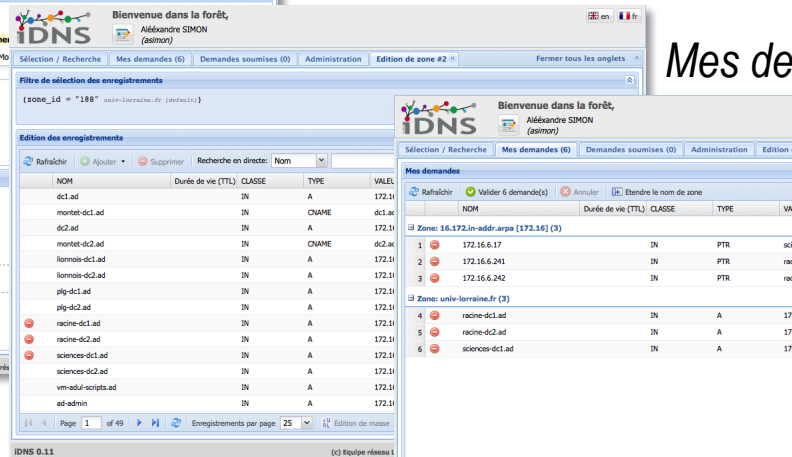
Mes de

iDNS
Bienvenue dans la forêt,
Aléëxandre SIMON
(asimon)
en fr

Sélection / Recherche | Mes demandes (6) | Demandes soumises (0) | Administration | Edition de zone #2 | Fermer tous les onglets

Filtre de sélection des enregistrements
(zone_id = "188" univ-lorraine.fr (default))

Edition des enregistrements
Rafraîchir | Ajouter | Supprimer | Recherche en directe: Nom

| | NOM | Durée de vie (TTL) | CLASSE | TYPE | VALE |
|---|---|---|---|---|---|
| | dc1.ad | | IN | A | 172.1 |
| | montet-dc1.ad | | IN | CNAME | dc1.a |
| | dc2.ad | | IN | A | 172.1 |
| | montet-dc2.ad | | IN | CNAME | dc2.a |
| | lionnois-dc1.ad | | IN | A | 172.1 |
| | lionnois-dc2.ad | | IN | A | 172.1 |
| | plg-dc1.ad | | IN | A | 172.1 |
| | plg-dc2.ad | | IN | A | 172.1 |
| | racine-dc1.ad | | IN | A | 172.1 |
| | racine-dc2.ad | | IN | A | 172.1 |
| | sciences-dc1.ad | | IN | A | 172.1 |
| | sciences-dc2.ad | | IN | A | 172.1 |
| | vm-adul-scripts.ad | | IN | A | 172.1 |
| | ad-admin | | IN | A | 172.1 |

Page 1 of 49 | Enregistrements par page 25 | Edition de masse

iDNS 0.11 | (c) Equipe réseau L

iDNS
Bienvenue dans la forêt,
Aléëxandre SIMON
(asimon)

Sélection / Recherche | Mes demandes (6) | Demandes soumises (0) | Administration | Edition

Mes demandes
Rafraîchir | Valider 6 demande(s) | Annuler | Etendre le nom de zone

| | | NOM | Durée de vie (TTL) | CLASSE | TYPE | VA |
|---|---|---|---|---|---|---|
| Zone: 16.172.in-addr.arpa [172.16] (3) | | | | | | |
| 1 | | 172.16.6.17 | | IN | PTR | sc |
| 2 | | 172.16.6.241 | | IN | PTR | ra |
| 3 | | 172.16.6.242 | | IN | PTR | ra |
| Zone: univ-lorraine.fr (3) | | | | | | |
| 4 | | racine-dc1.ad | | IN | A | 17 |
| 5 | | racine-dc2.ad | | IN | A | 17 |
| 6 | | sciences-dc1.ad | | IN | A | 17 |